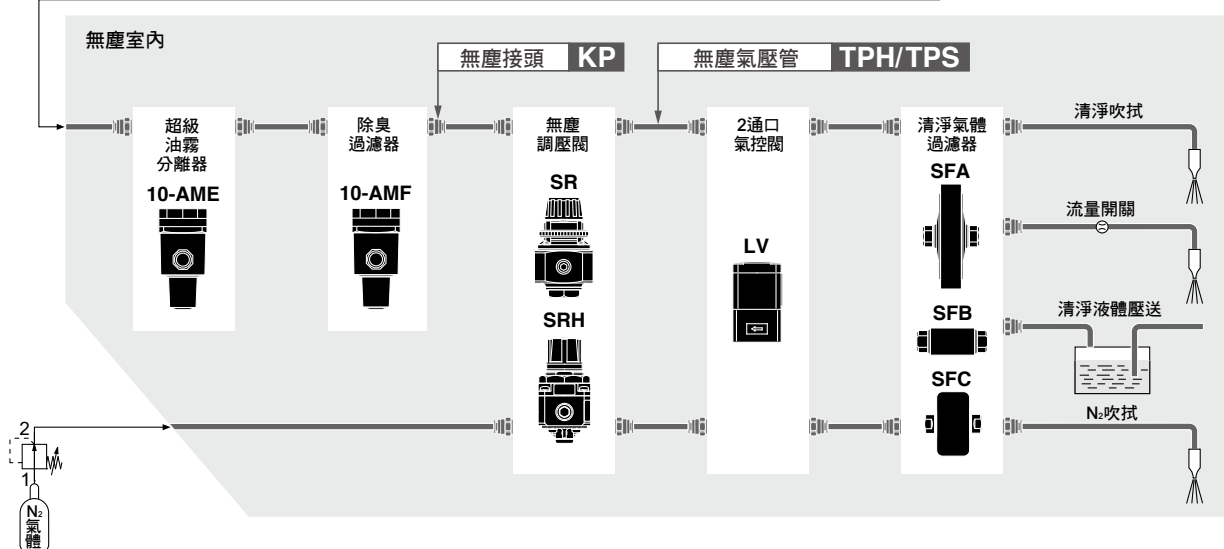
無塵室內

無塵接頭 KP

無塵氣壓管 TPH/TPS

超級油霧分離器

10-AME

除臭過濾器

10-AMF

無塵調壓閥

SR

SRH

2通口氣控閥

LV

清淨氣體過濾器

SFA

SFB

SFC

清淨吹拭

流量開關

清淨液體壓送

$N_2$吹拭

2

1

$N_2$氣體